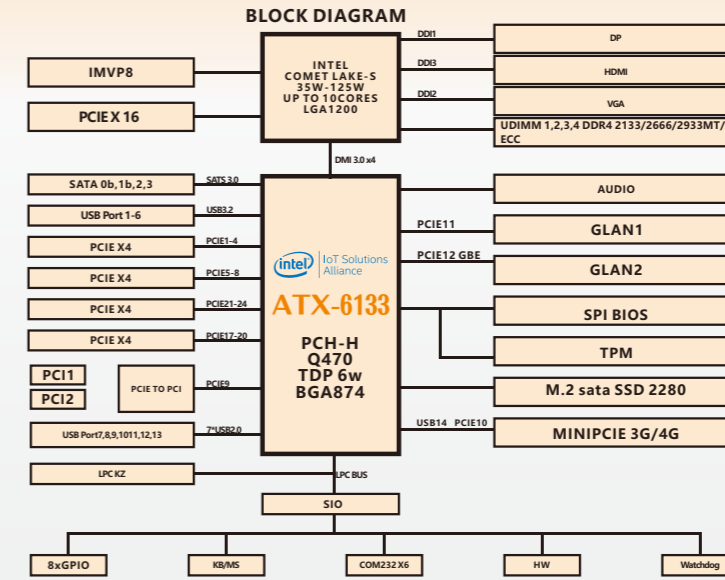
BLOCK DIAGRAM

IMVP8

PCIE X 16

INTEL
COMET LAKE-S
35W-125W
UP TO 10CORES
LGA1200

DDI1
DDI3
DDI2

DP

HDMI

VGA

UDIMM 1,2,3,4 DDR4 2133/2666/2933MT/ ECC

DMI 3.0 x4

SATA 0b,1b,2,3
SATS 3.0

USB Port 1-6
USB3.2

PCIE X4
PCIE1-4

PCIE X4
PCIE5-8

PCIE X4
PCIE21-24

PCIE X4
PCIE17-20

PCI1

PCI2

PCIE TO PCI
PCIE9

USB Port7,8,9,1011,12,13
7*USB2.0

intel IoT Solutions Alliance

ATX-6133

PCH-H
Q470
TDP 6w
BGA874

AUDIO

PCIE11
GLAN1

PCIE12 GBE
GLAN2

SPI BIOS

TPM

M.2 sata SSD 2280

USB14 PCIE10
MINIPCIE 3G/4G

LPC KZ

LPC BUS

SIO

8xGPIO

KB/MS

COM232 X6

HW

Watchdog